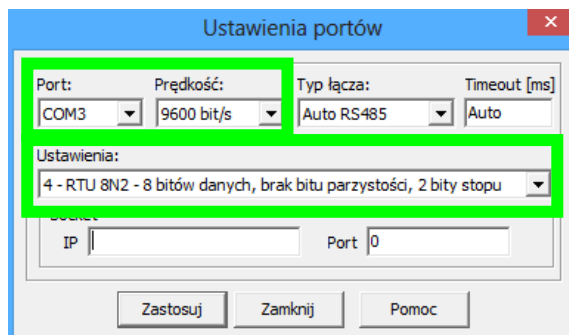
Ustawienia portów

Port:
COM3

Prędkość:
9600 bit/s

Typ łącza:
Auto RS485

Timeout [ms]
Auto

Ustawienia:
4 - RTU 8N2 - 8 bitów danych, brak bitu parzystości, 2 bity stopu

Socket
IP
Port 0

Zastosuj
Zamknij
Pomoc